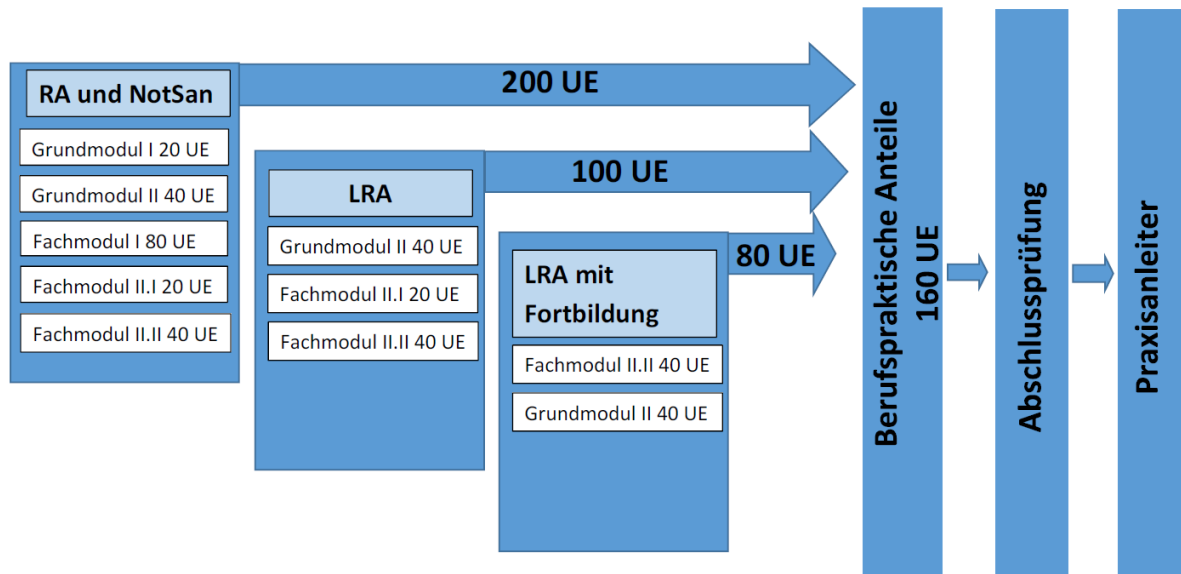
RA und NotSan

Grundmodul I 20 UE

Grundmodul II 40 UE

Fachmodul I 80 UE

Fachmodul II.I 20 UE

Fachmodul II.II 40 UE

200 UE

LRA

Grundmodul II 40 UE

Fachmodul II.I 20 UE

Fachmodul II.II 40 UE

100 UE

LRA mit Fortbildung

Fachmodul II.II 40 UE

Grundmodul II 40 UE

80 UE

Berufspraktische Anteile 160 UE

Abschlussprüfung

Praxisanleiter